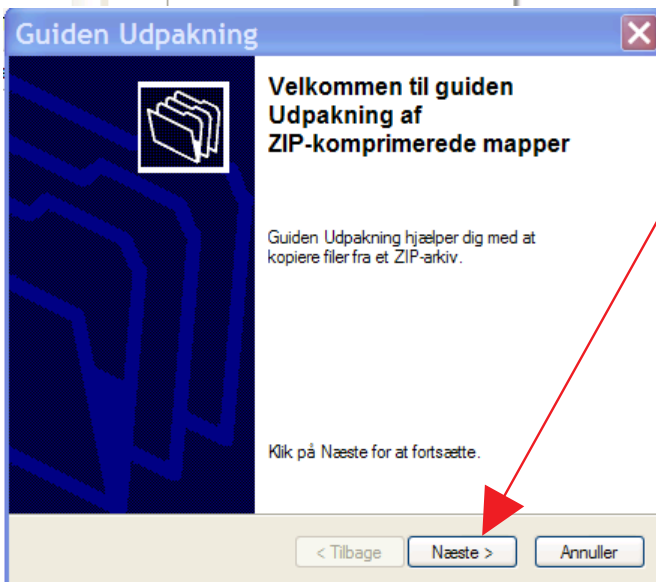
Guiden Udpakning

Velkommen til guiden Udpakning af ZIP-komprimerede mapper

Guiden Udpakning hjælper dig med at kopiere filer fra et ZIP-arkiv.

Klik på Næste for at fortsætte.

< Tilbage
Næste >
Annuller